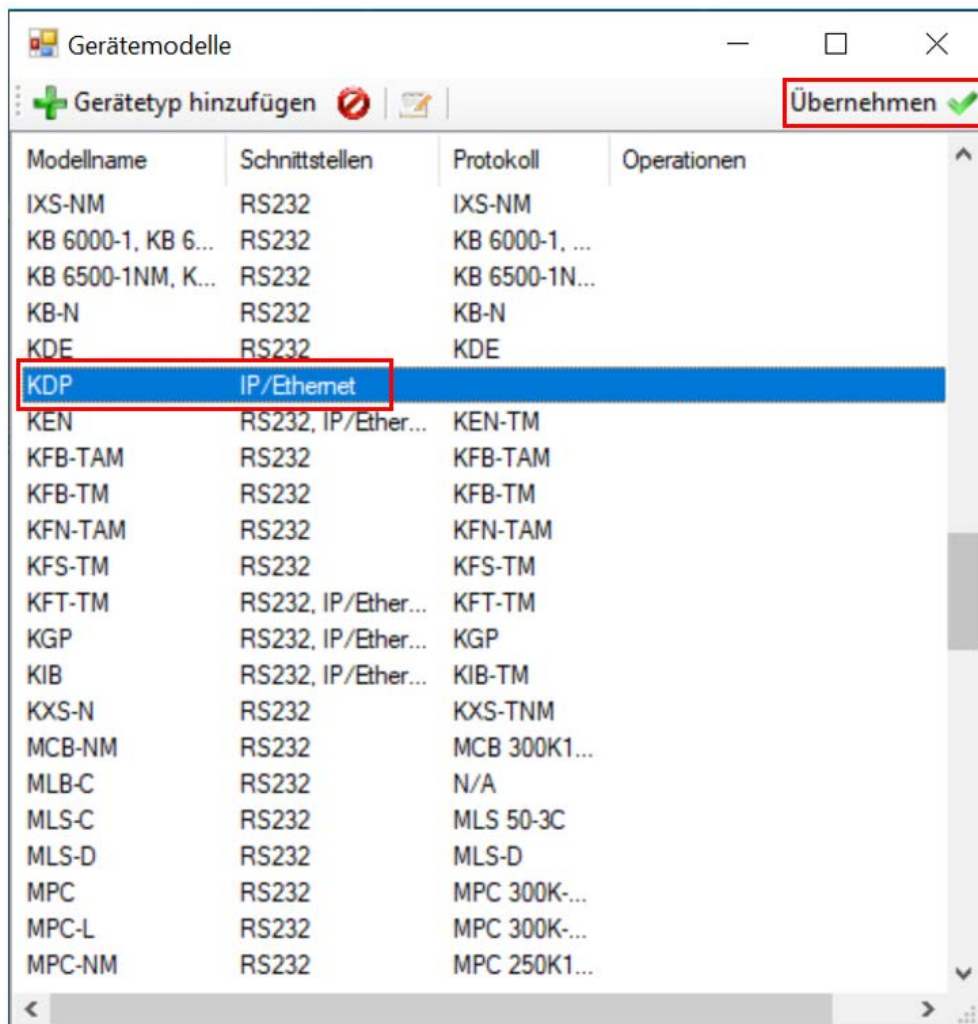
Gerätemodelle

Gerätetyp hinzufügen

Übernehmen

| Modellname | Schnittstellen | Protokoll | Operationen |
|---|---|---|---|
| IXS-NM | RS232 | IXS-NM | |
| KB 6000-1, KB 6... | RS232 | KB 6000-1, ... | |
| KB 6500-1NM, K... | RS232 | KB 6500-1N... | |
| KB-N | RS232 | KB-N | |
| KDE | RS232 | KDE | |
| KDP | IP/Ethernet | | |
| KEN | RS232, IP/Ether... | KEN-TM | |
| KFB-TAM | RS232 | KFB-TAM | |
| KFB-TM | RS232 | KFB-TM | |
| KFN-TAM | RS232 | KFN-TAM | |
| KFS-TM | RS232 | KFS-TM | |
| KFT-TM | RS232, IP/Ether... | KFT-TM | |
| KGP | RS232, IP/Ether... | KGP | |
| KIB | RS232, IP/Ether... | KIB-TM | |
| KXS-N | RS232 | KXS-TNM | |
| MCB-NM | RS232 | MCB 300K1... | |
| MLB-C | RS232 | N/A | |
| MLS-C | RS232 | MLS 50-3C | |
| MLS-D | RS232 | MLS-D | |
| MPC | RS232 | MPC 300K-... | |
| MPC-L | RS232 | MPC 300K-... | |
| MPC-NM | RS232 | MPC 250K1... | |